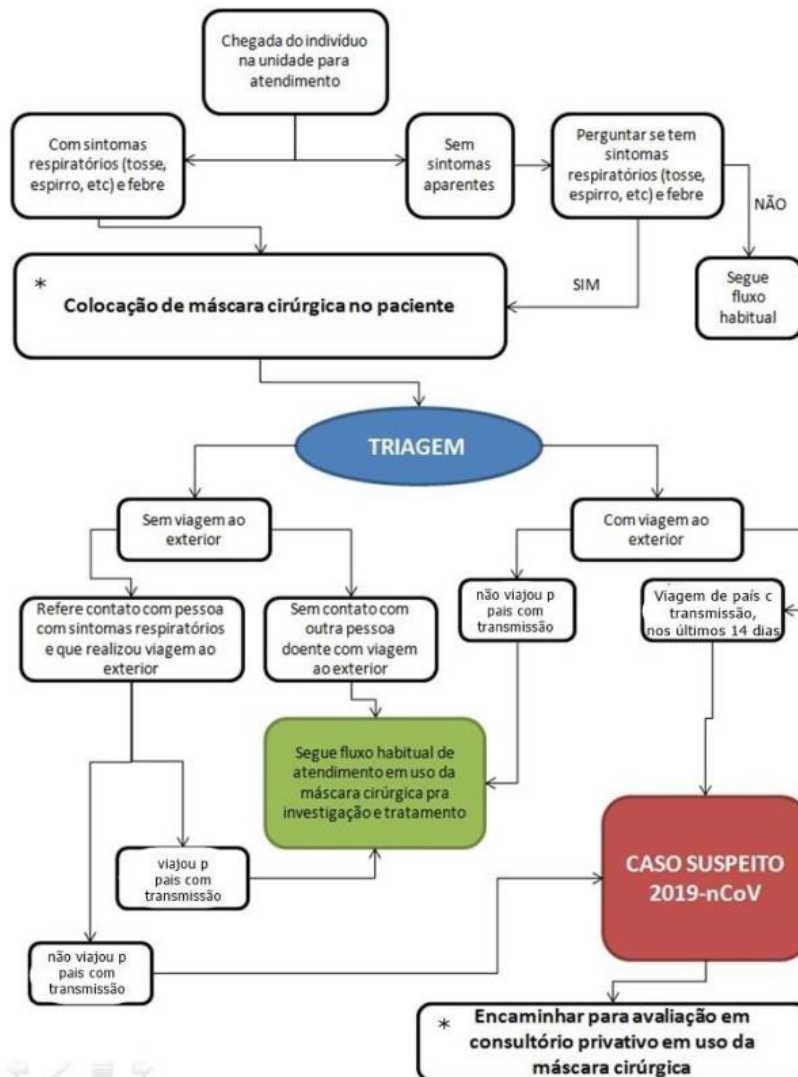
Chegada do indivíduo na unidade para atendimento

Com sintomas respiratórios (tosse, espirro, etc) e febre

Sem sintomas aparentes

Perguntar se tem sintomas respiratórios (tosse, espirro, etc) e febre

NÃO

Segue fluxo habitual

SIM

*

Colocação de máscara cirúrgica no paciente

TRIAGEM

Sem viagem ao exterior

Com viagem ao exterior

Refere contato com pessoa com sintomas respiratórios e que realizou viagem ao exterior

Sem contato com outra pessoa doente com viagem ao exterior

não viajou p pais com transmissão

Viagem de país c transmissão, nos últimos 14 dias

Segue fluxo habitual de atendimento em uso da máscara cirúrgica pra investigação e tratamento

viajou p pais com transmissão

CASO SUSPEITO 2019-nCoV

não viajou p pais com transmissão

*

Encaminhar para avaliação em consultório privativo em uso da máscara cirúrgica